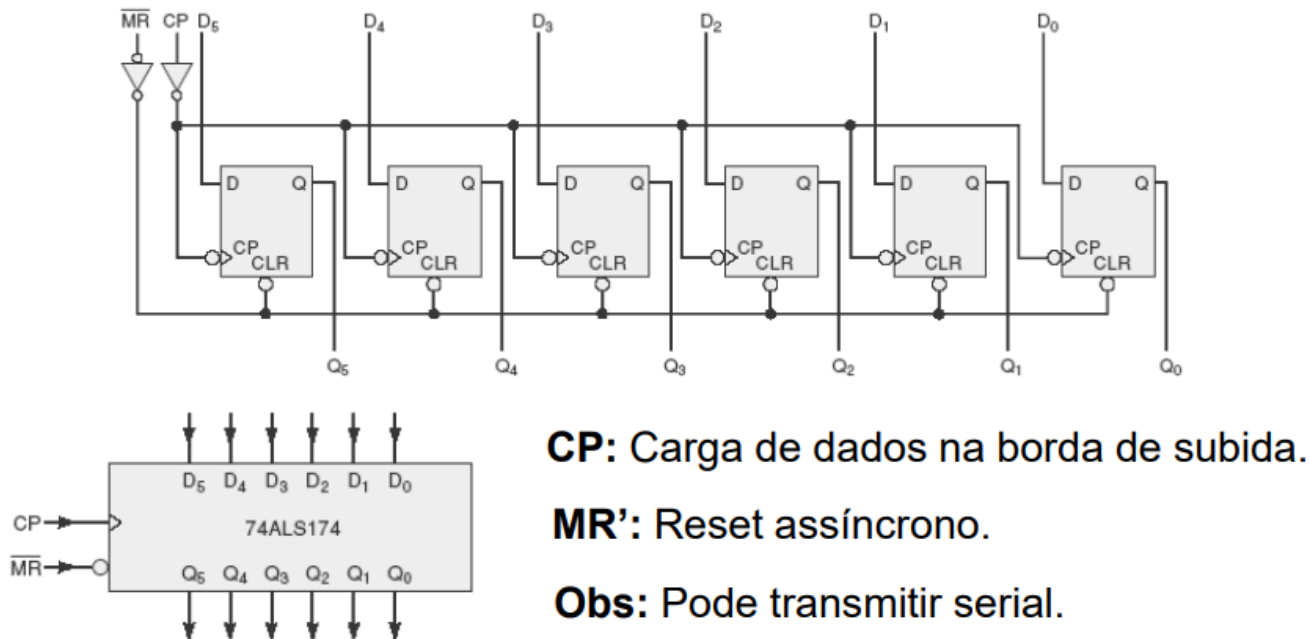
$\overline{MR}$ CP $D_5$ $D_4$ $D_3$ $D_2$ $D_1$ $D_0$

D Q CP CLR
D Q CP CLR
D Q CP CLR
D Q CP CLR
D Q CP CLR
D Q CP CLR

$Q_5$ $Q_4$ $Q_3$ $Q_2$ $Q_1$ $Q_0$

$D_5$ $D_4$ $D_3$ $D_2$ $D_1$ $D_0$
CP
74ALS174
$\overline{MR}$
$Q_5$ $Q_4$ $Q_3$ $Q_2$ $Q_1$ $Q_0$

**CP:** Carga de dados na borda de subida.

**MR':** Reset assíncrono.

**Obs:** Pode transmitir serial.